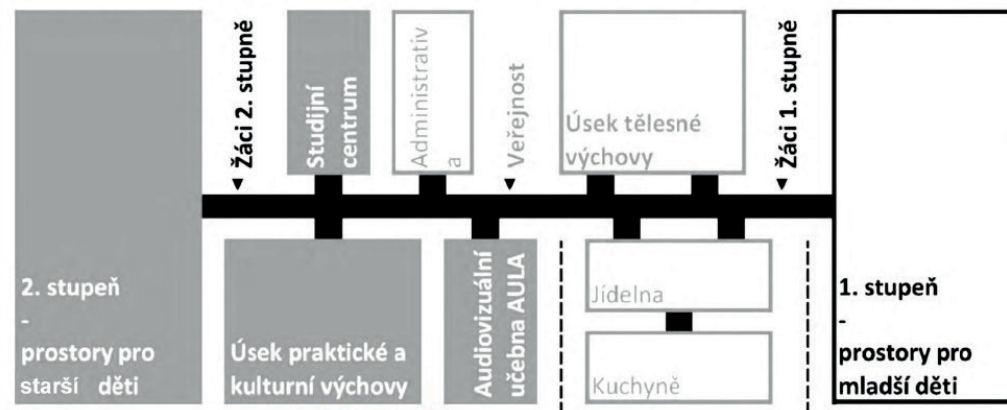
2. stupeň
-
prostory pro starší děti

Žáci 2. stupně

Studijní centrum

Administrativa

Veřejnost

Úsek tělesné výchovy

Žáci 1. stupně

Úsek praktické a kulturní výchovy

Audiovizuální učebna AULA

Jídelna

Kuchyně

1. stupeň
-
prostory pro mladší děti